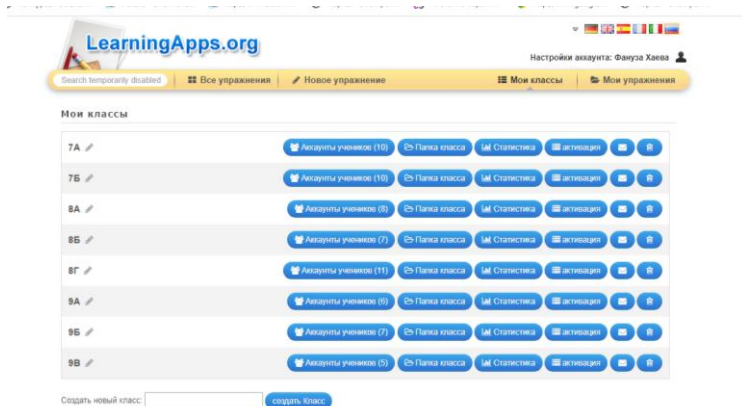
LearningApps.org

Настройки аккаунта: Фануза Хаева

Search temporarily disabled | Все упражнения | Новое упражнение | Мои классы | Мои упражнения

Мои классы

| | | | | | | |
|---|---|---|---|---|---|---|
| 7А | Аккаунты учеников (10) | Папка класса | Статистика | активация | | |
| 7Б | Аккаунты учеников (10) | Папка класса | Статистика | активация | | |
| 8А | Аккаунты учеников (8) | Папка класса | Статистика | активация | | |
| 8Б | Аккаунты учеников (7) | Папка класса | Статистика | активация | | |
| 8Г | Аккаунты учеников (11) | Папка класса | Статистика | активация | | |
| 9А | Аккаунты учеников (6) | Папка класса | Статистика | активация | | |
| 9Б | Аккаунты учеников (7) | Папка класса | Статистика | активация | | |
| 9В | Аккаунты учеников (5) | Папка класса | Статистика | активация | | |

Создать новый класс: создать Класс